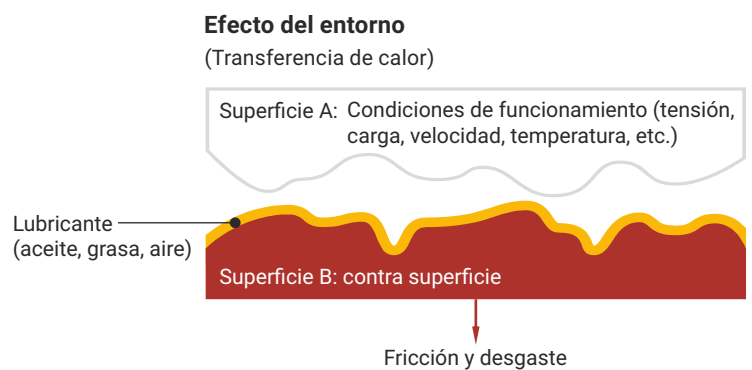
Efecto del entorno
(Transferencia de calor)

Superficie A: Condiciones de funcionamiento (tensión, carga, velocidad, temperatura, etc.)

Lubricante
(aceite, grasa, aire)

Superficie B: contra superficie

Fricción y desgaste